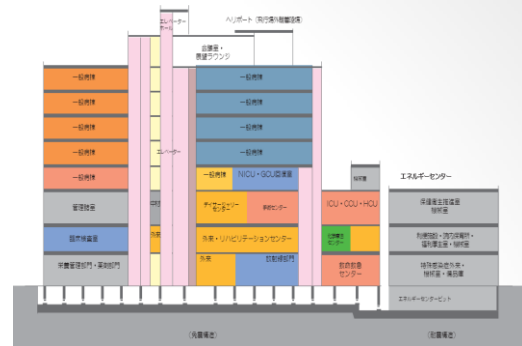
エレベーターホール

ヘリポート（飛行場外離着陸場）

会議室・展望ラウンジ

一般病棟

一般病棟

一般病棟

一般病棟

一般病棟

管理諸室

臨床検査室

栄養管理部門・薬剤部門

エレベーター

一般病棟

一般病棟

一般病棟

一般病棟

NICU・GCU回復室

一般病棟

デイサージャリーセンター

手術センター

外来・リハビリテーションセンター

外来

放射線部門

ICU・CCU・HCU

救急救命センター

救命救急センター

屋上

エネルギーセンター

保健衛生指導室・待合室

制御盤室・消防設備室・電気室

特殊電気室・待合室・機械室

エネルギーセンターピット

（免震構造）

（耐震構造）